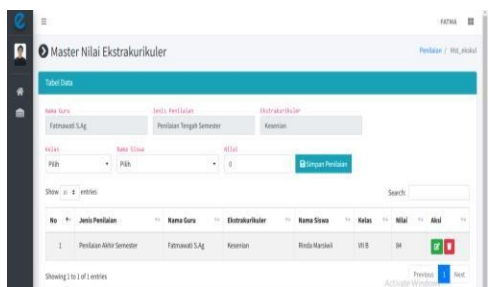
FATMA

Master Nilai Ekstrakurikuler

Penilaian / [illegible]

Tabel Data

Nama Guru
Fatmawati S.Ag

Jenis Penilaian
Penilaian Tengah Semester

Ekstrakurikuler
Kesenian

Kelas
Pilih

Nama Siswa
Pilih

Nilai
0

Simpan Penilaian

Show 10 entries

Search:

| No | Jenis Penilaian | Nama Guru | Ekstrakurikuler | Nama Siswa | Kelas | Nilai | Aksi |
|---|---|---|---|---|---|---|---|
| 1 | Penilaian Akhir Semester | Fatmawati S.Ag | Kesenian | Rinda Marsksii | VII B | 84 | |

Showing 1 to 1 of 1 entries

Previous 1 Next

Activate Windows